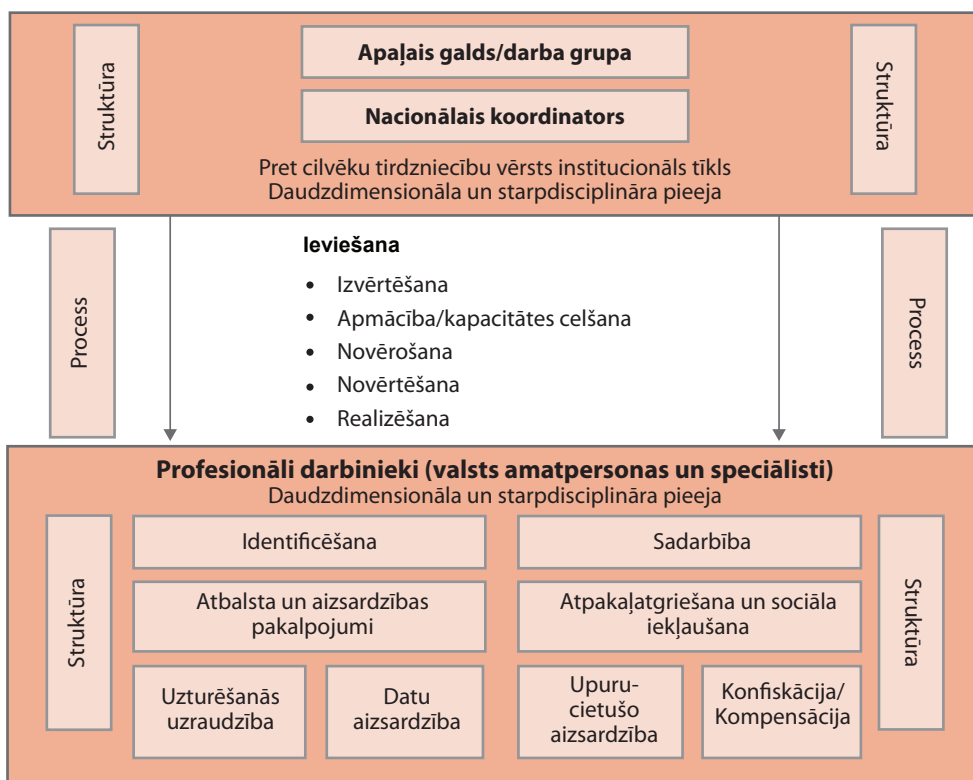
Struktūra

Apaļais galds/darba grupa

Nacionālais koordinators

Pret cilvēku tirdzniecību vērsts institucionāls tīkls
Daudzdimensionāla un starpdisciplināra pieeja

Struktūra

Process

Ieviešana

- Izvērtēšana
- Apmācība/kapacitātes celšana
- Novērošana
- Novērtēšana
- Realizēšana

Process

Profesionāli darbinieki (valsts amatpersonas un speciālisti)
Daudzdimensionāla un starpdisciplināra pieeja

Struktūra

Identificēšana

Sadarbība

Atbalsta un aizsardzības pakalpojumi

Atpakaļatgriešana un sociāla iekļaušana

Uzturēšanās uzraudzība

Datu aizsardzība

Upuru-cietušo aizsardzība

Konfiskācija/ Kompensācija

Struktūra